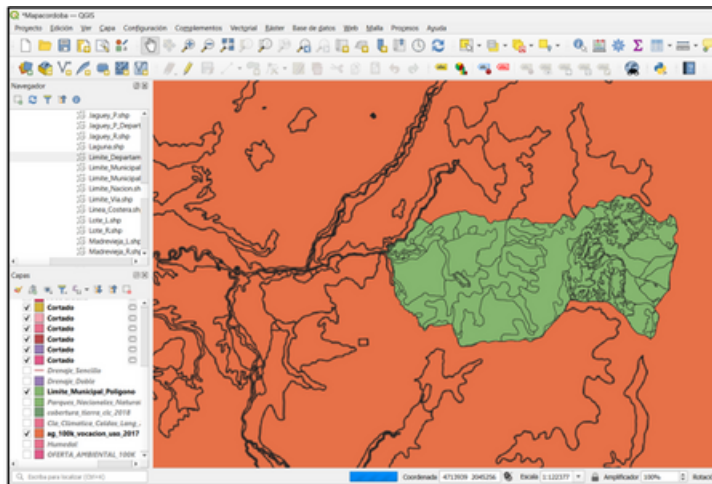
*Mapacordoba — QGIS

Proyecto Edición Ver Capa Configuración Complementos Vectorial Ráster Base de datos Web Malla Procesos Ayuda

Navegador

Jaguey_P.shp
Jaguey_P_Depart
Jaguey_R.shp
Laguna.shp
Limite_Departam
Limite_Municipal
Limite_Municipal
Limite_Nacion.sh
Limite_Via.shp
Linea_Costera.sh
Lote_L.shp
Lote_R.shp
Madrevieja_L.shp
Madrevieja_R.shp

Capas

Cortado
Cortado
Cortado
Cortado
Cortado
Cortado
Drenaje_Sencillo
Drenaje_Doble
Limite_Municipal_Poligono
Parques_Nacionales_Naturales
cobertura_tierra_clc_2018
Cla_Climatica_Caldas_Lang
ag_100k_vocacion_uso_2017
Humedal
OFERTA_AMBIENTAL_100K

Escriba para localizar (Ctrl+K)

Coordenada 4713939 2045256 Escala 1:122377 Amplificador 100% Rotación